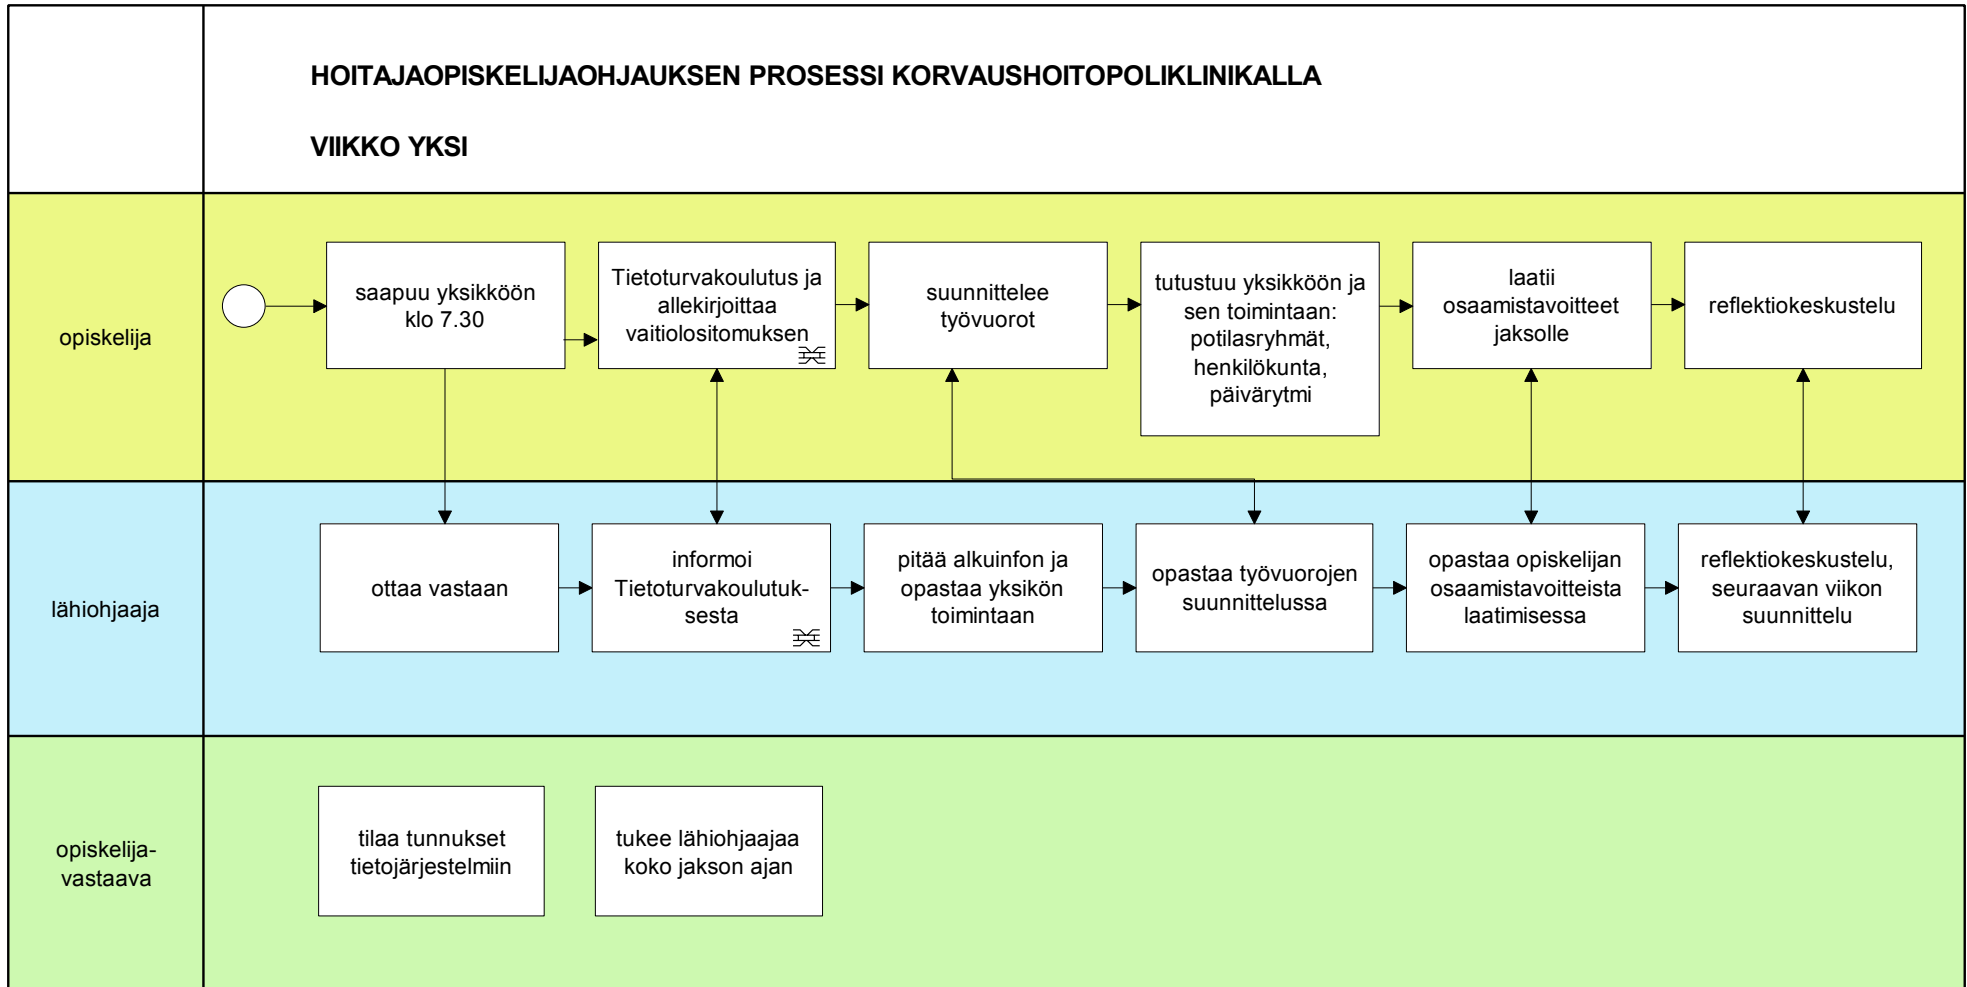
HOITAJAOPISKELIJAOHJAUKSEN PROSESSI KORVAUSHOITOPOLIKLINIKALLA

VIIKKO YKSI

opiskelija

saapuu yksikköön klo 7.30

Tietoturvakoulutus ja allekirjoittaa vaitiolositomuksen

suunnittelee työvuorot

tutustuu yksikköön ja sen toimintaan: potilasryhmät, henkilökunta, päivärytmi

laatii osaamistavoitteet jaksolle

reflektiokeskustelu

lähiohjaaja

ottaa vastaan

informoi Tietoturvakoulutuksesta

pitää alkuinfon ja opastaa yksikön toimintaan

opastaa työvuorojen suunnittelussa

opastaa opiskelijan osaamistavoitteista laatimisessa

reflektiokeskustelu, seuraavan viikon suunnittelu

opiskelija-vastaava

tilaa tunnukset tietojärjestelmiin

tukee lähiohjaajaa koko jakson ajan